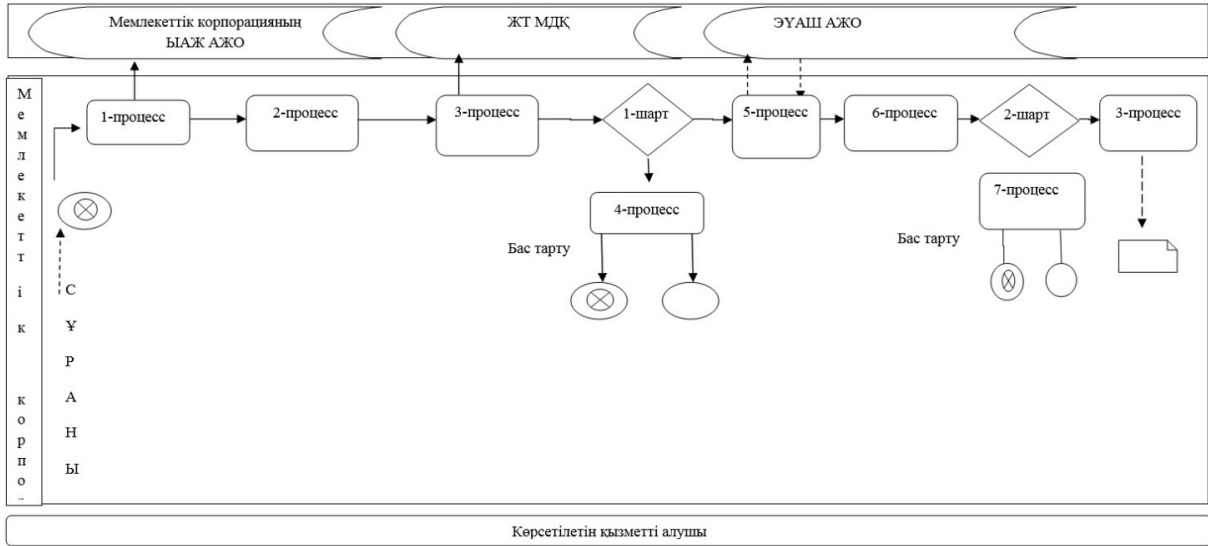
Мемлекеттік корпорацияның ЫАЖ АЖО

ЖТ МДҚ

ЭУАШ АЖО

Мемлекеттік корпо

1-процесс

2-процесс

3-процесс

1-шарт

5-процесс

6-процесс

2-шарт

3-процесс

С
Ұ
Р
А
Н
Ы

4-процесс

Бас тарту

7-процесс

Бас тарту

Көрсетілетін қызметті алушы